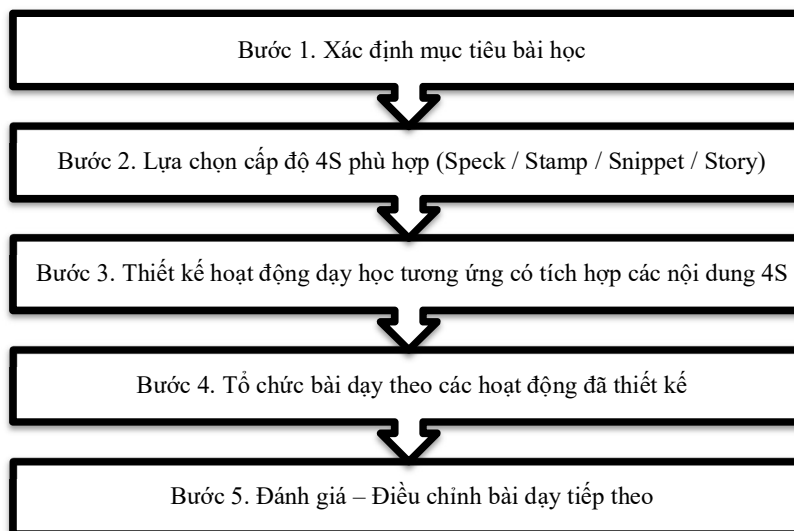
Bước 1. Xác định mục tiêu bài học

Bước 2. Lựa chọn cấp độ 4S phù hợp (Speck / Stamp / Snippet / Story)

Bước 3. Thiết kế hoạt động dạy học tương ứng có tích hợp các nội dung 4S

Bước 4. Tổ chức bài dạy theo các hoạt động đã thiết kế

Bước 5. Đánh giá – Điều chỉnh bài dạy tiếp theo